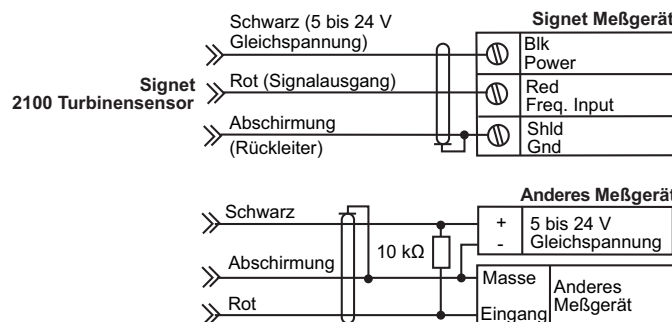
Signet 2100 Turbinensensor

Schwarz (5 bis 24 V Gleichspannung)

Rot (Signalausgang)

Abschirmung (Rückleiter)

Signet Meßgerät

Blk Power

Red Freq. Input

Shld Gnd

Anderes Meßgerät

Schwarz

Abschirmung

Rot

10 kΩ

+ 
- 
5 bis 24 V Gleichspannung

Masse

Eingang

Anderes Meßgerät